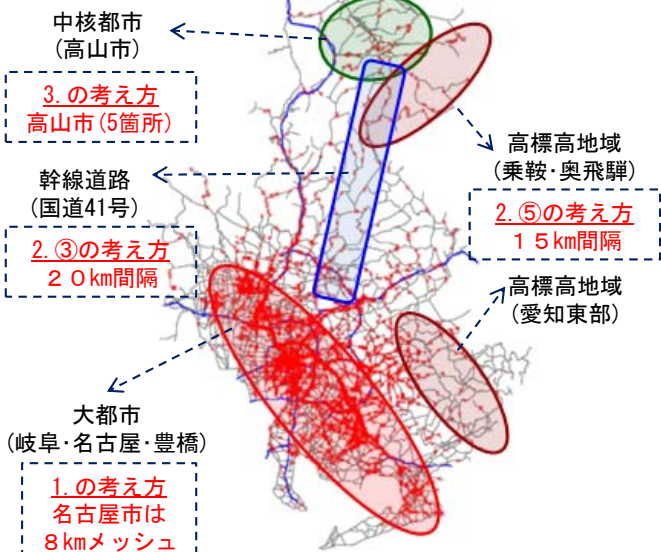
中核都市
(高山市)

3.の考え方
高山市(5箇所)

高標高地域
(乗鞍·奥飛騨)

幹線道路
(国道41号)

2.⑤の考え方
15km間隔

2.③の考え方
20km間隔

高標高地域
(愛知東部)

大都市
(岐阜·名古屋·豊橋)

1.の考え方
名古屋市は
8kmメッシュ